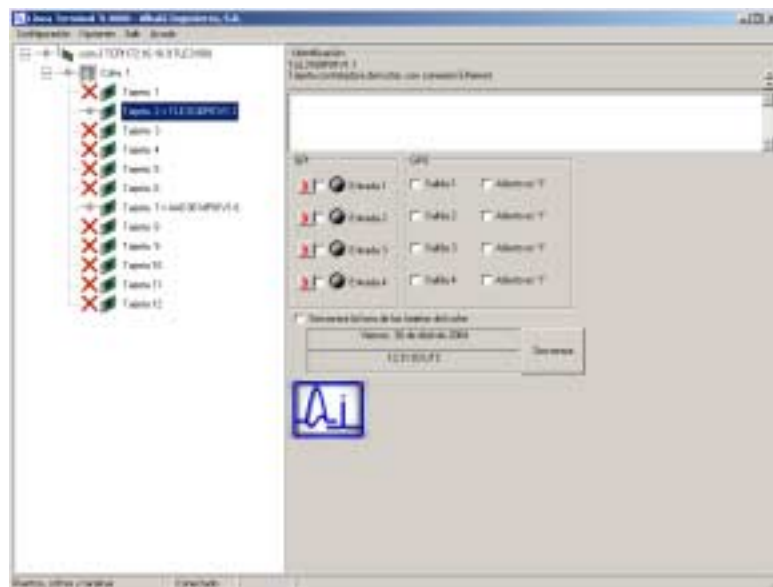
Linea Terminal TI-8000 - Albalá Ingenieros, S.A.
Configuración Opciones Edit Ayuda

com:1 TCP/172.16.16.5 (TLC1000)
Caja 1
Tarjeta 1
Tarjeta 2 = TLC2038P/V1.1
Tarjeta 3
Tarjeta 4
Tarjeta 5
Tarjeta 6
Tarjeta 7 = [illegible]
Tarjeta 8
Tarjeta 9
Tarjeta 10
Tarjeta 11
Tarjeta 12

Identificación
TLC2038P/V1.1
Tarjeta controladora de 4 entradas y 4 salidas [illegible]

GPI
Entrada 1
Entrada 2
Entrada 3
Entrada 4

GPO
Salida 1
Activo en "1"
Salida 2
Activo en "1"
Salida 3
Activo en "1"
Salida 4
Activo en "1"

Sincronizar la hora de los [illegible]
Viernes, 30 de abril de 2004
12:31:03 UTC
Sincronizar

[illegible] Conectado